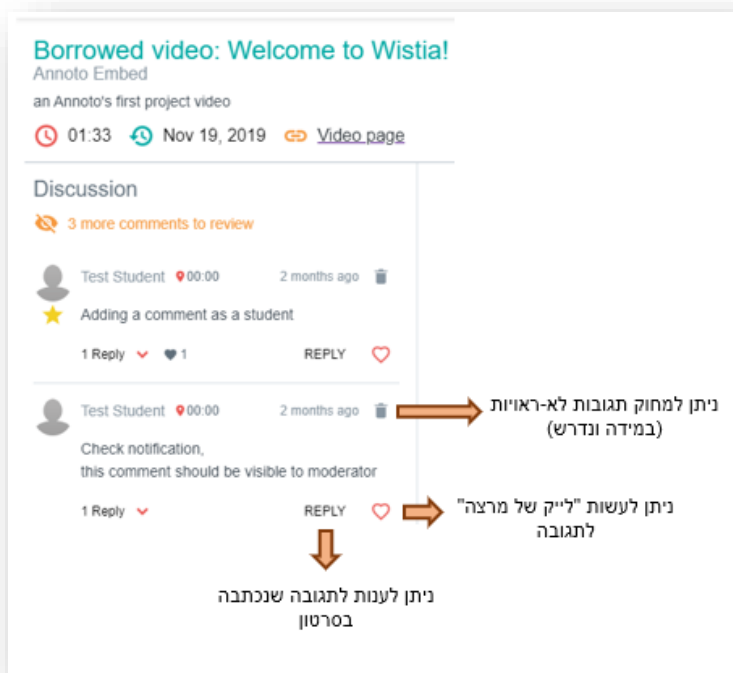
Borrowed video: Welcome to Wistia!
Annoto Embed
an Annoto's first project video

01:33 Nov 19, 2019 Video page

Discussion

3 more comments to review

Test Student 00:00 2 months ago

Adding a comment as a student

1 Reply 1 REPLY

Test Student 00:00 2 months ago

Check notification,
this comment should be visible to moderator

1 Reply REPLY

ניתן למחוק תגובות לא-ראויות (במידה ונדרש)

ניתן לעשות "לייק של מרצה" לתגובה

ניתן לענות לתגובה שנכתבה בסרטון